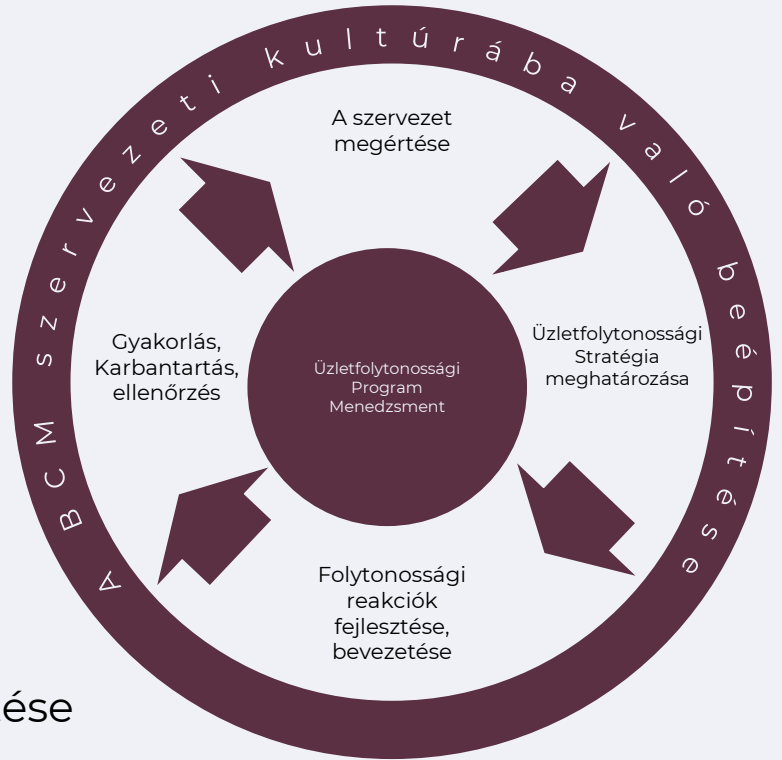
A BCM szervezeti kultúrába való beépítése

A szervezet megértése

Üzletfolytonossági Stratégia meghatározása

Folytonossági reakciók fejlesztése, bevezetése

Gyakorlás, Karbantartás, ellenőrzés

Üzletfolytonossági Program Menedzsment

ése